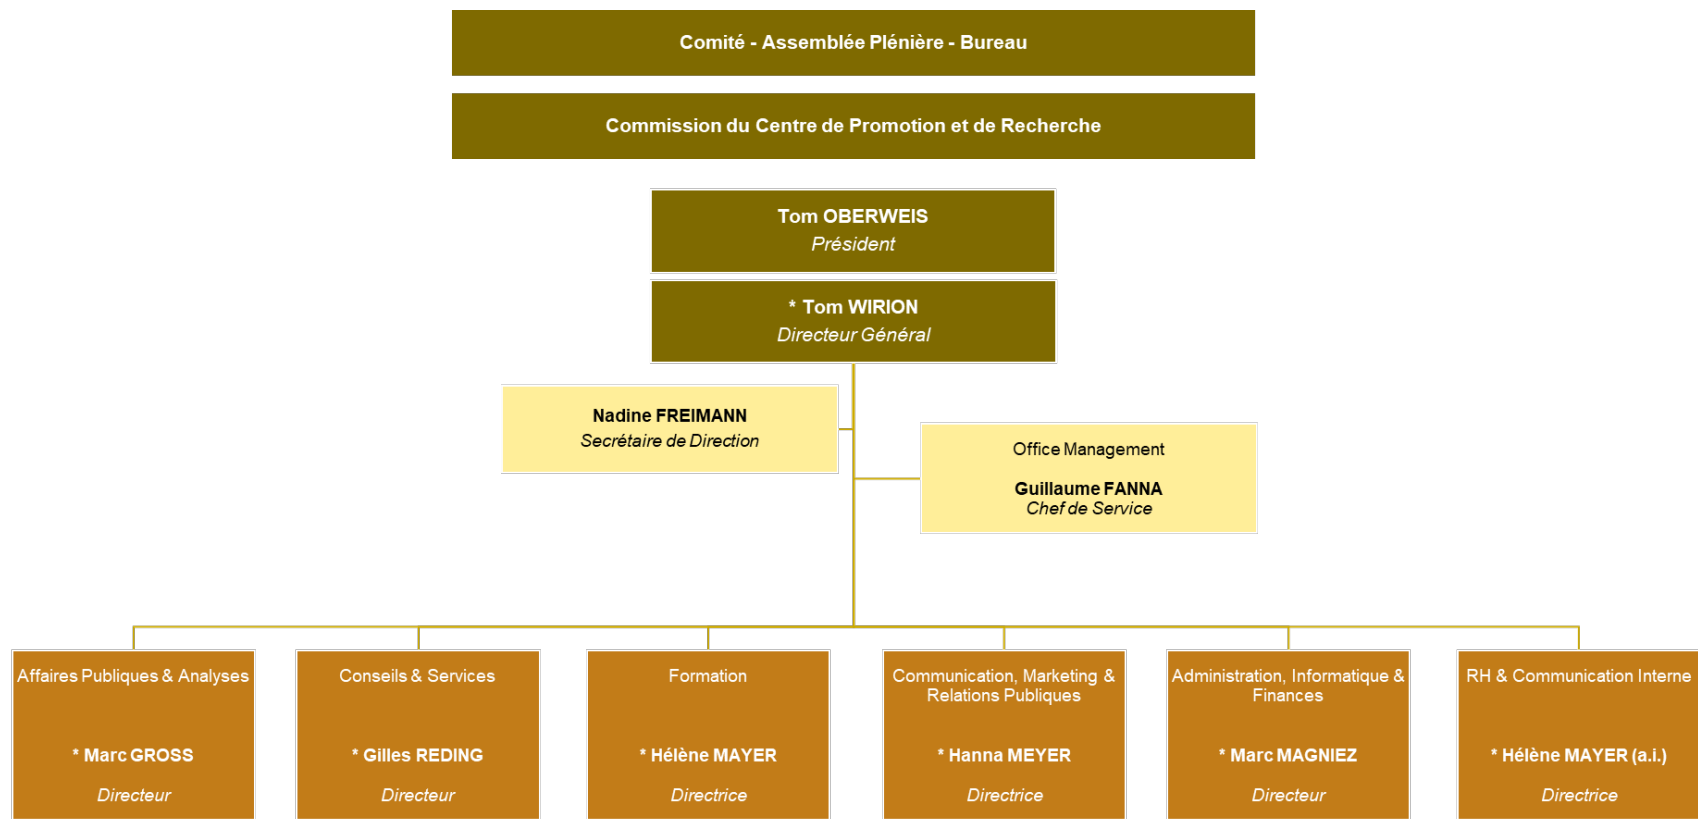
Comité - Assemblée Plénière - Bureau

Commission du Centre de Promotion et de Recherche

Tom OBERWEIS
Président

* Tom WIRION
Directeur Général

Nadine FREIMANN
Secrétaire de Direction

Office Management

Guillaume FANNA
Chef de Service

Affaires Publiques & Analyses

* Marc GROSS

Directeur

Conseils & Services

* Gilles REDING

Directeur

Formation

* Hélène MAYER

Directrice

Communication, Marketing & Relations Publiques

* Hanna MEYER

Directrice

Administration, Informatique & Finances

* Marc MAGNIEZ

Directeur

RH & Communication Interne

* Hélène MAYER (a.i.)

Directrice